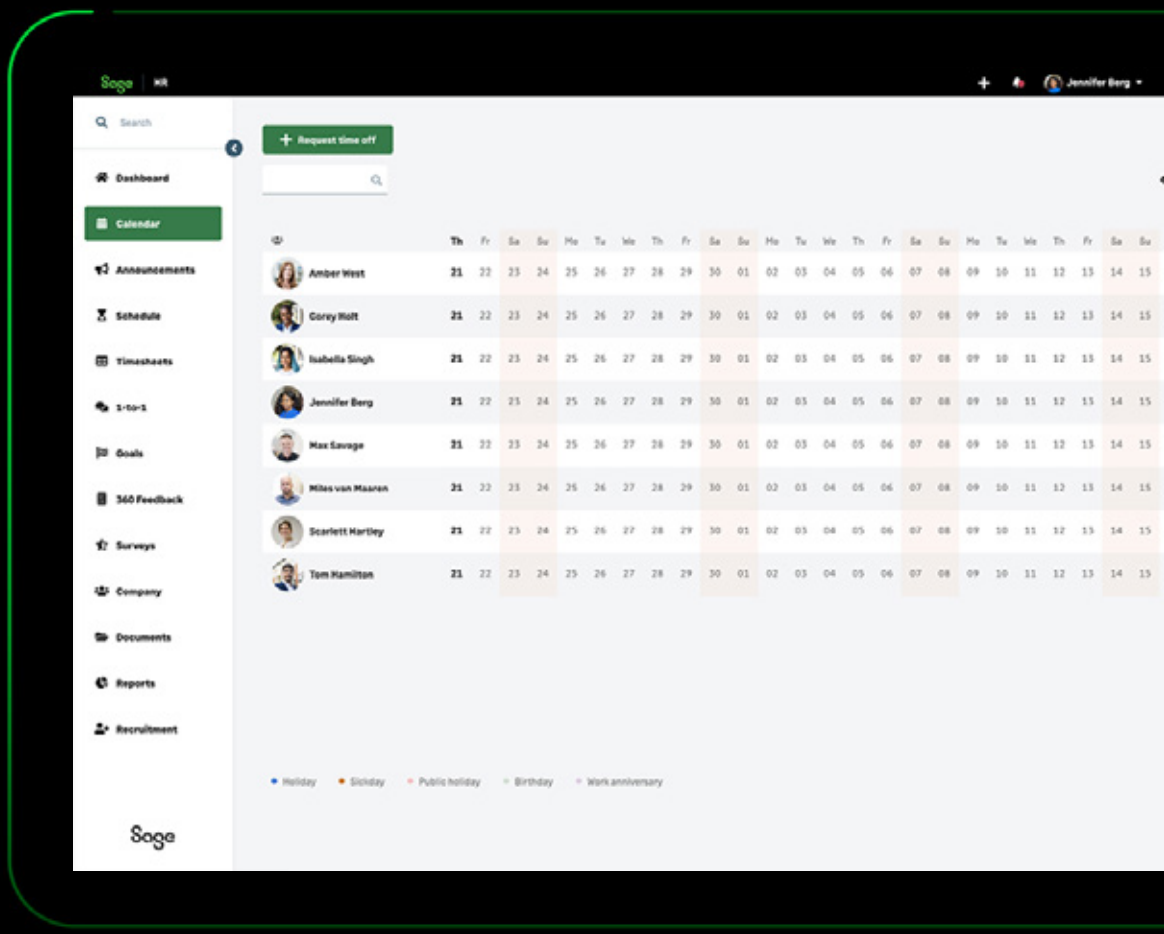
Sage | HR

+ Jennifer Berg

Search

Dashboard
Calendar
Announcements
Schedule
Timesheets
1-to-1
Goals
360 Feedback
Surveys
Company
Documents
Reports
Recruitment

Sage

+ Request time off

| | Th | Fr | Sa | Su | Mo | Tu | We | Th | Fr | Sa | Su | Mo | Tu | We | Th | Fr | Sa | Su | Mo | Tu | We | Th | Fr | Sa | Su |
|---|---|---|---|---|---|---|---|---|---|---|---|---|---|---|---|---|---|---|---|---|---|---|---|---|---|
| Amber West | 21 | 22 | 23 | 24 | 25 | 26 | 27 | 28 | 29 | 30 | 01 | 02 | 03 | 04 | 05 | 06 | 07 | 08 | 09 | 10 | 11 | 12 | 13 | 14 | 15 |
| Corey Holt | 21 | 22 | 23 | 24 | 25 | 26 | 27 | 28 | 29 | 30 | 01 | 02 | 03 | 04 | 05 | 06 | 07 | 08 | 09 | 10 | 11 | 12 | 13 | 14 | 15 |
| Isabella Singh | 21 | 22 | 23 | 24 | 25 | 26 | 27 | 28 | 29 | 30 | 01 | 02 | 03 | 04 | 05 | 06 | 07 | 08 | 09 | 10 | 11 | 12 | 13 | 14 | 15 |
| Jennifer Berg | 21 | 22 | 23 | 24 | 25 | 26 | 27 | 28 | 29 | 30 | 01 | 02 | 03 | 04 | 05 | 06 | 07 | 08 | 09 | 10 | 11 | 12 | 13 | 14 | 15 |
| Max Savage | 21 | 22 | 23 | 24 | 25 | 26 | 27 | 28 | 29 | 30 | 01 | 02 | 03 | 04 | 05 | 06 | 07 | 08 | 09 | 10 | 11 | 12 | 13 | 14 | 15 |
| Miles van Maaren | 21 | 22 | 23 | 24 | 25 | 26 | 27 | 28 | 29 | 30 | 01 | 02 | 03 | 04 | 05 | 06 | 07 | 08 | 09 | 10 | 11 | 12 | 13 | 14 | 15 |
| Scarlett Hartley | 21 | 22 | 23 | 24 | 25 | 26 | 27 | 28 | 29 | 30 | 01 | 02 | 03 | 04 | 05 | 06 | 07 | 08 | 09 | 10 | 11 | 12 | 13 | 14 | 15 |
| Tom Hamilton | 21 | 22 | 23 | 24 | 25 | 26 | 27 | 28 | 29 | 30 | 01 | 02 | 03 | 04 | 05 | 06 | 07 | 08 | 09 | 10 | 11 | 12 | 13 | 14 | 15 |

• Holiday • Sickday • Public holiday • Birthday • Work anniversary